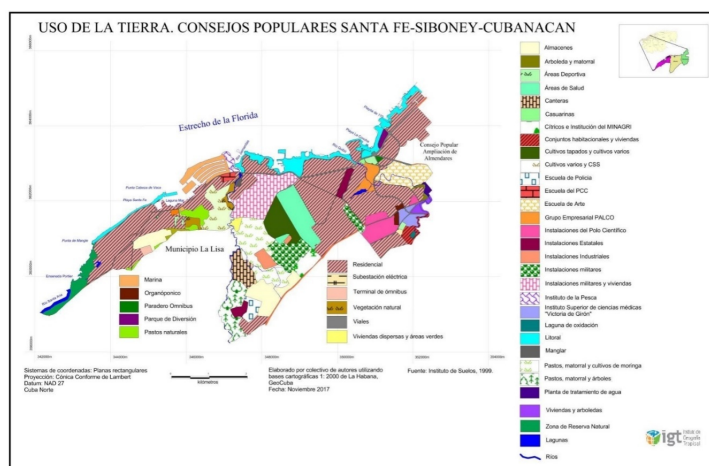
USO DE LA TIERRA. CONSEJOS POPULARES SANTA FE-SIBONEY-CUBANACAN

Estrecho de la Florida

Consejo Popular Ampliación de Almendares

Municipio La Lisa

Marina
Organopónico
Paradero Omnibus
Parque de Diversión
Pastos naturales

Residencial
Subestación eléctrica
Terminal de ómnibus
Vegetación natural
Viales
Viviendas dispersas y áreas verdes

Almacenes
Arboleda y matorral
Áreas Deportiva
Áreas de Salud
Canteras
Casuarinas
Cítricos e Institución del MINAGRI
Conjuntos habitacionales y viviendas
Cultivos tapados y cultivos varios
Cultivos varios y CSS
Escuela de Policía
Escuela del PCC
Escuela de Arte
Grupo Empresarial PALCO
Instalaciones del Polo Científico
Instalaciones Estatales
Instalaciones Industriales
Instalaciones militares
Instalaciones militares y viviendas
Instituto de la Pesca
Instituto Superior de ciencias médicas "Victoria de Girón"
Laguna de oxidación
Litoral
Manglar
Pastos, matorral y cultivos de moringa
Pastos, matorral y árboles
Planta de tratamiento de agua
Viviendas y arboledas
Zona de Reserva Natural
Lagunas
Ríos

Sistemas de coordenadas: Planas rectangulares
Proyección: Cónica Conforme de Lambert
Datum: NAD 27
Cuba Norte

kilómetros

Elaborado por colectivo de autores utilizando bases cartográficas 1: 2000 de La Habana, GeoCuba
Fecha: Noviembre 2017

Fuente: Instituto de Suelos, 1999.

igt